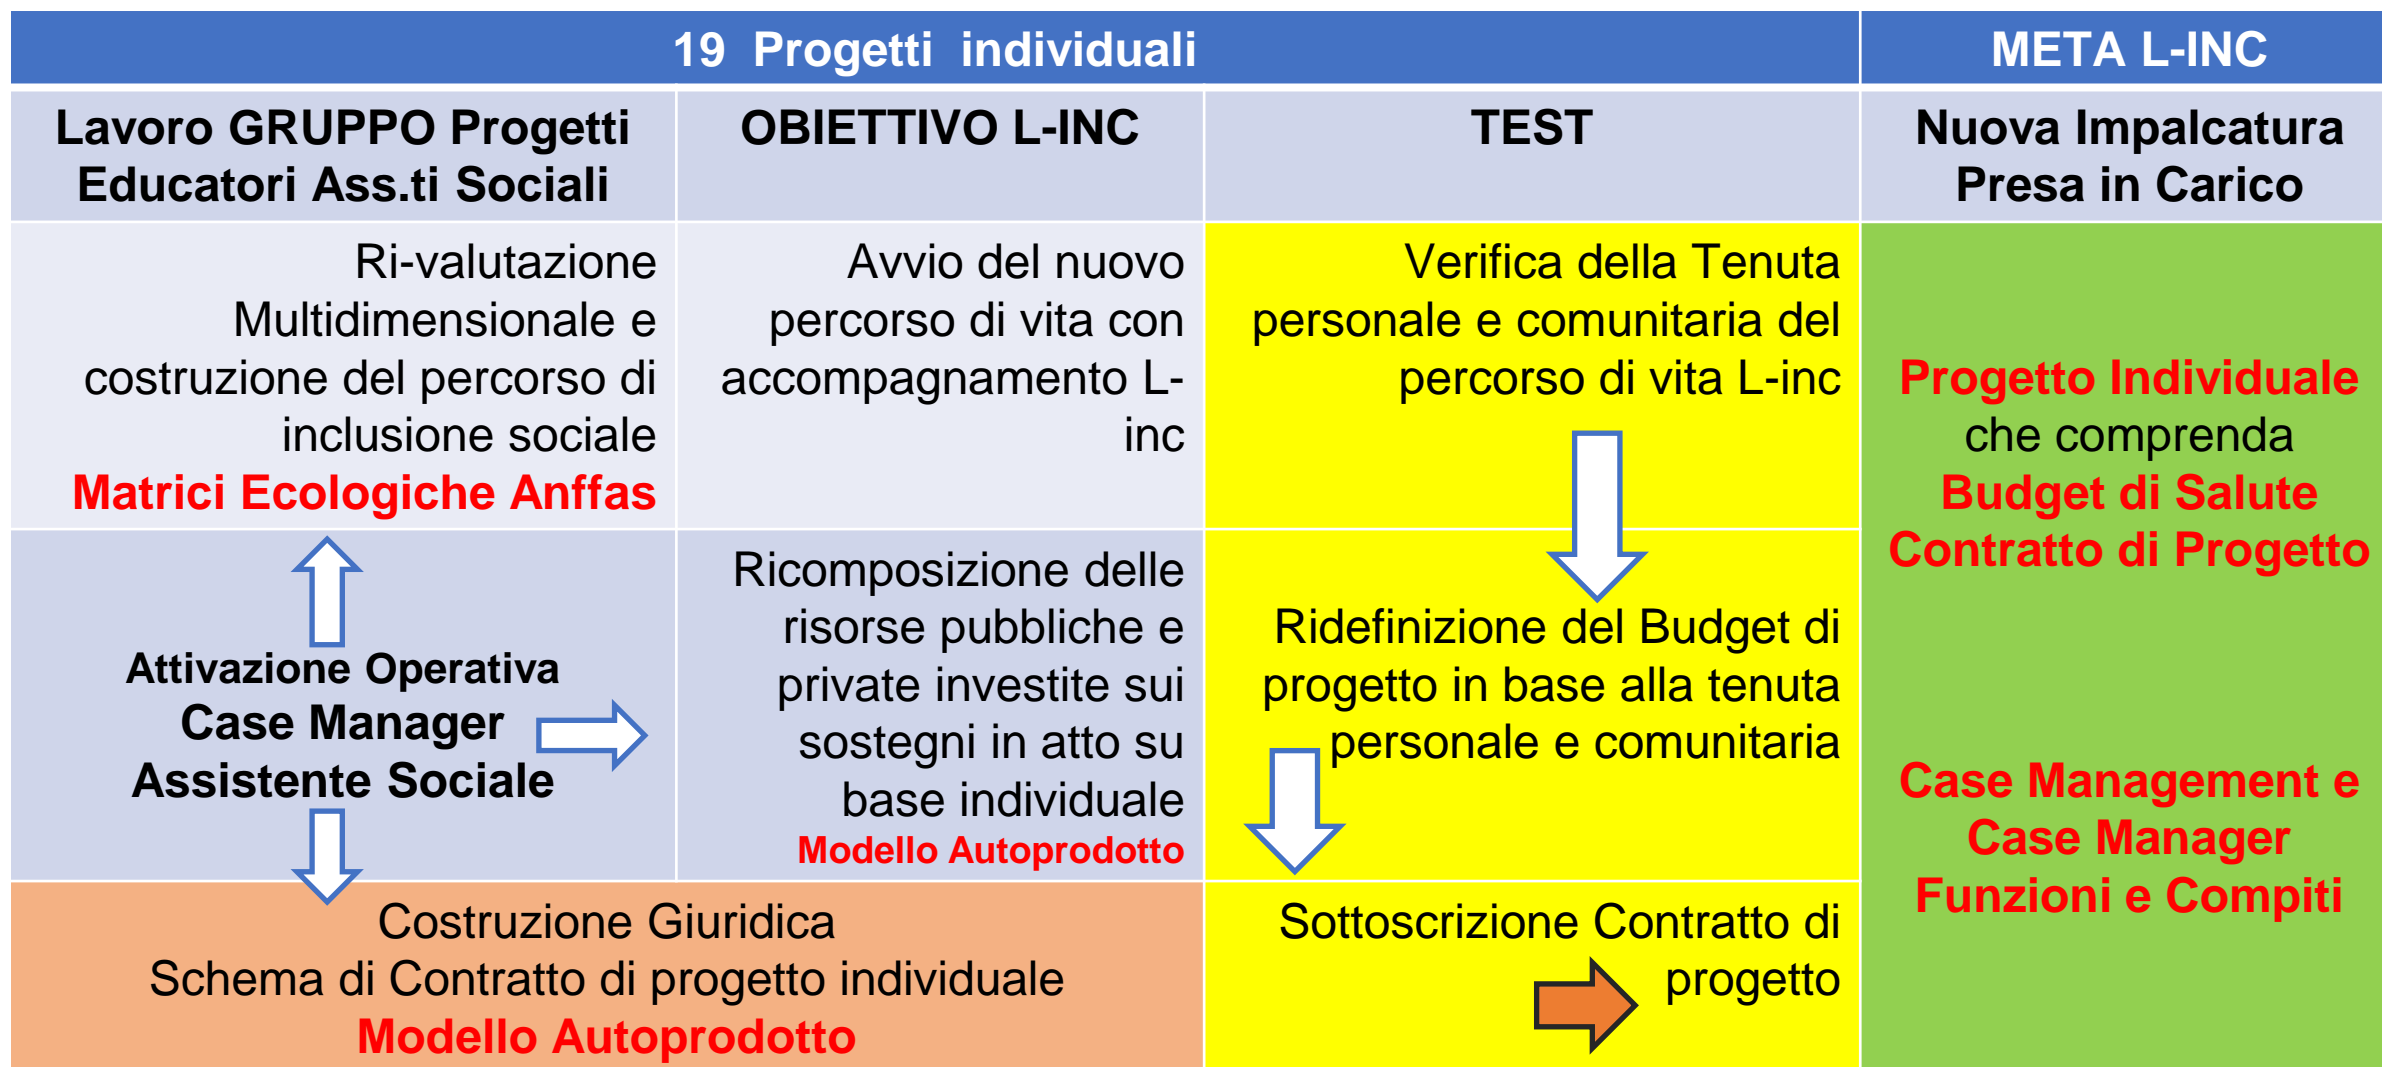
| 19 Progetti individuali | | | META L-INC |
|---|---|---|---|
| Lavoro GRUPPO Progetti Educatori Ass.ti Sociali | OBIETTIVO L-INC | TEST | Nuova Impalcatura Presa in Carico |
| Ri-valutazione Multidimensionale e costruzione del percorso di inclusione sociale **Matrici Ecologiche Anffas** | Avvio del nuovo percorso di vita con accompagnamento L-inc | Verifica della Tenuta personale e comunitaria del percorso di vita L-inc | **Progetto Individuale** che comprenda **Budget di Salute Contratto di Progetto** |
| Attivazione Operativa Case Manager Assistente Sociale | Ricomposizione delle risorse pubbliche e private investite sui sostegni in atto su base individuale **Modello Autoprodotto** | Ridefinizione del Budget di progetto in base alla tenuta personale e comunitaria | **Case Management e Case Manager Funzioni e Compiti** |
| Costruzione Giuridica Schema di Contratto di progetto individuale **Modello Autoprodotto** | | Sottoscrizione Contratto di progetto | |